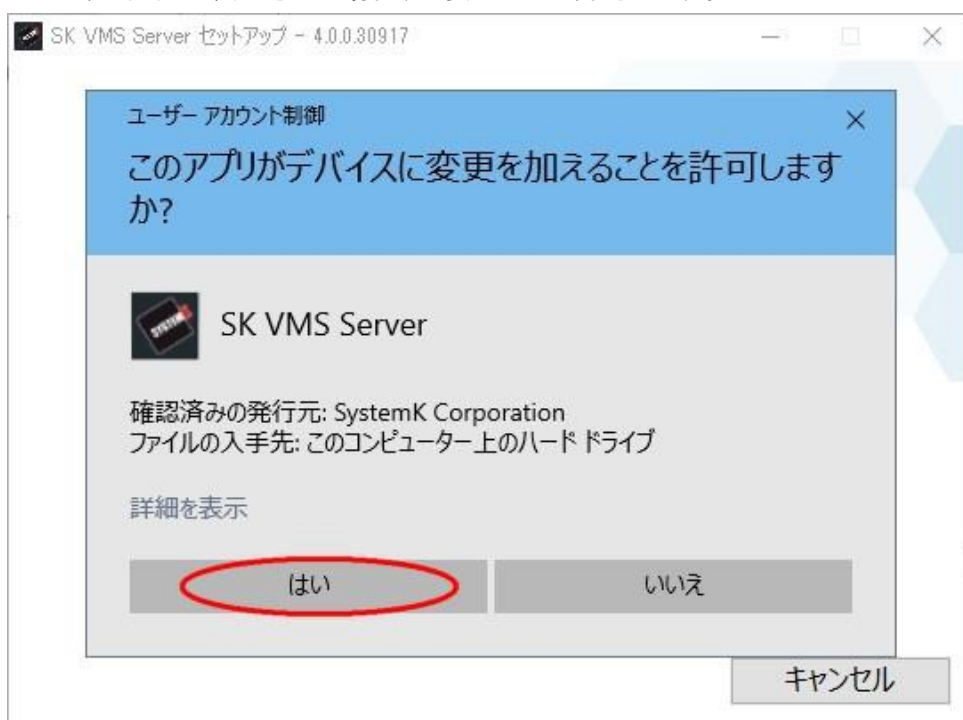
SK VMS Server セットアップ - 4.0.0.30917

ユーザー アカウント制御

このアプリがデバイスに変更を加えることを許可しますか?

SK VMS Server

確認済みの発行元: SystemK Corporation
ファイルの入手先: このコンピューター上のハード ドライブ

詳細を表示

はい

いいえ

キャンセル